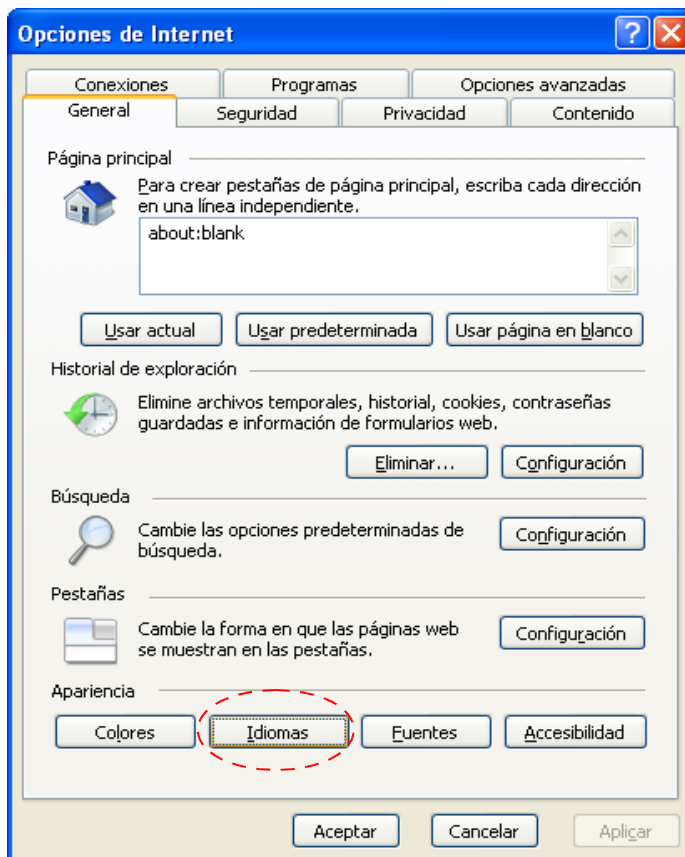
Opciones de Internet

?

Conexiones
Programas
Opciones avanzadas
General
Seguridad
Privacidad
Contenido

Página principal

Para crear pestañas de página principal, escriba cada dirección en una línea independiente.

about:blank

Usar actual
Usar predeterminada
Usar página en blanco

Historial de exploración

Elimine archivos temporales, historial, cookies, contraseñas guardadas e información de formularios web.

Eliminar...
Configuración

Búsqueda

Cambie las opciones predeterminadas de búsqueda.

Configuración

Pestañas

Cambie la forma en que las páginas web se muestran en las pestañas.

Configuración

Apariencia

Colores
Idiomas
Fuentes
Accesibilidad

Aceptar
Cancelar
Aplicar